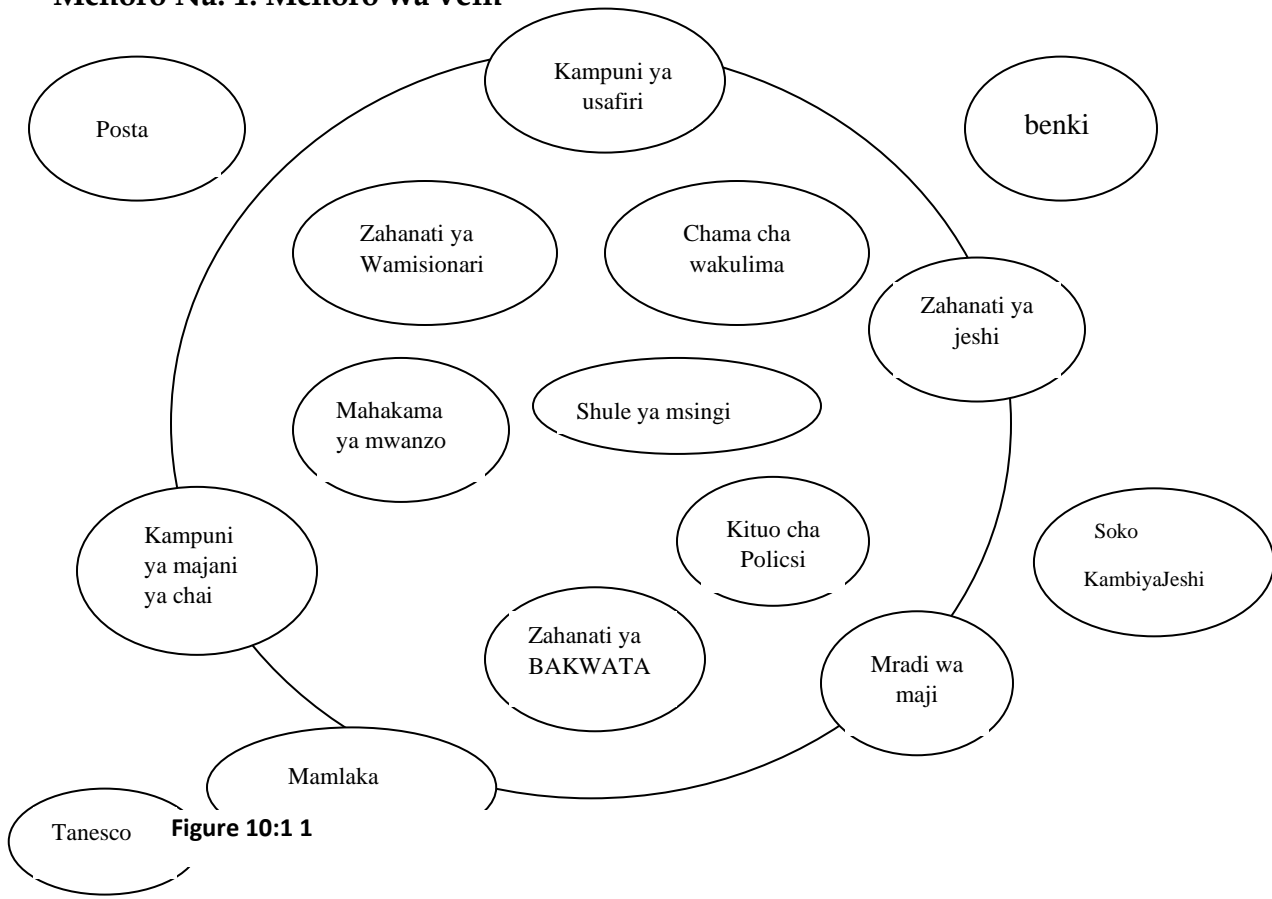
Mchoro Na. 1: Mchoro wa venn

Kampuni ya usafiri

Posta

benki

Zahanati ya Wamisionari

Chama cha wakulima

Zahanati ya jeshi

Mahakama ya mwanzo

Shule ya msingi

Kampuni ya majani ya chai

Kituo cha Policsi

Soko

KambiyaJeshi

Zahanati ya BAKWATA

Mradi wa maji

Mamlaka

Tanesco

Figure 10:1 1